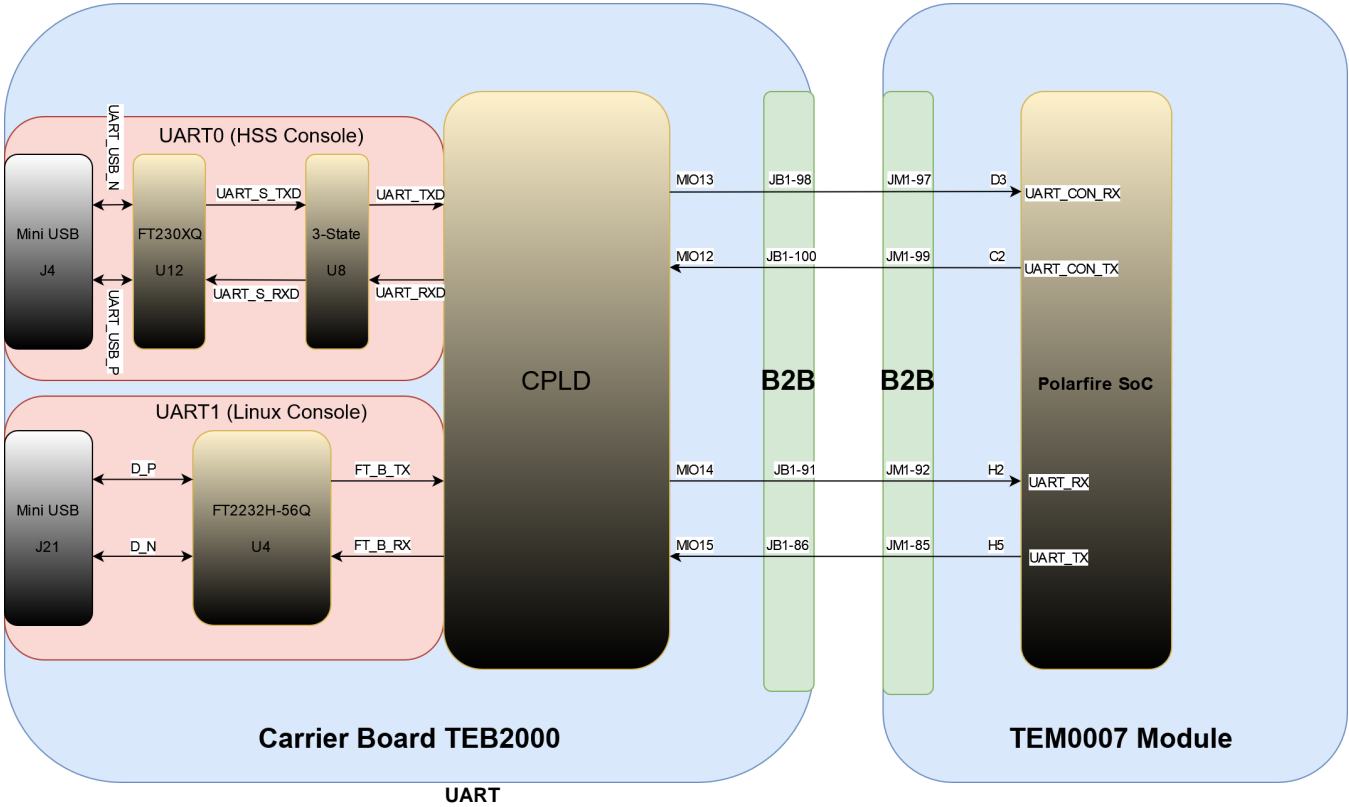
UART0 (HSS Console)

UART_USB_N

Mini USB

J4

FT230XQ

U12

UART_S_TXD

UART_S_RXD

3-State

U8

UART_TXD

UART_RXD

UART_USB_P

UART1 (Linux Console)

Mini USB

J21

D_P

D_N

FT2232H-56Q

U4

FT_B_TX

FT_B_RX

CPLD

MIO13

MIO12

MIO14

MIO15

JB1-98

JB1-100

JB1-91

JB1-86

B2B

B2B

JM1-97

JM1-99

JM1-92

JM1-85

D3

C2

H2

H5

UART_CON_RX

UART_CON_TX

Polarfire SoC

UART_RX

UART_TX

Carrier Board TEB2000

TEM0007 Module

UART